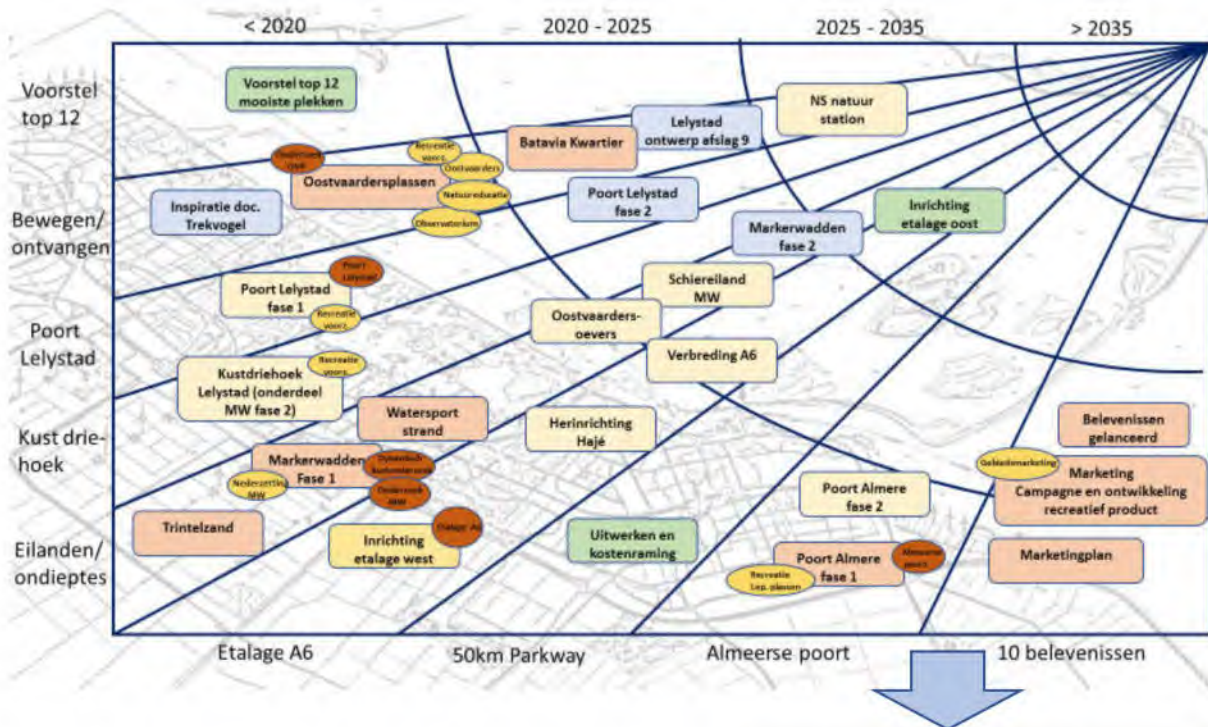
< 2020
2020 - 2025
2025 - 2035
> 2035

Voorstel top 12
Bewegen/ ontvangen
Poort Lelystad
Kust driehoek
Eilanden/ ondieptes

Voorstel top 12 mooiste plekken
Onderzoek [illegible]
Recreatie voorz.
Oostvaarders
Oostvaardersplassen
Natuureducatie
Observatorium
Batavia Kwartier
Lelystad ontwerp afslag 9
NS natuur station
Inspiratie doc. Trekvogel
Poort Lelystad fase 2
Markerwadden fase 2
Inrichting etalage oost
Poort Lelystad
Poort Lelystad fase 1
Recreatie voorz.
Schiereiland MW
Oostvaarders-oevers
Verbreding A6
Kustdriehoek Lelystad (onderdeel MW fase 2)
Recreatie voorz.
Watersport strand
Herinrichting Hajé
Belevenissen gelanceerd
Gebiedsmarketing
Marketing Campagne en ontwikkeling recreatief product
Markerwadden Fase 1
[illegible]
Nederzetting MW
Onderzoek MW
Poort Almere fase 2
Trintelzand
Inrichting etalage west
Etalage A6
Uitwerken en kostenraming
Poort Almere fase 1
Almeerse poort
Recreatie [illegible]
Marketingplan

Etalage A6
50km Parkway
Almeerse poort
10 belevenissen